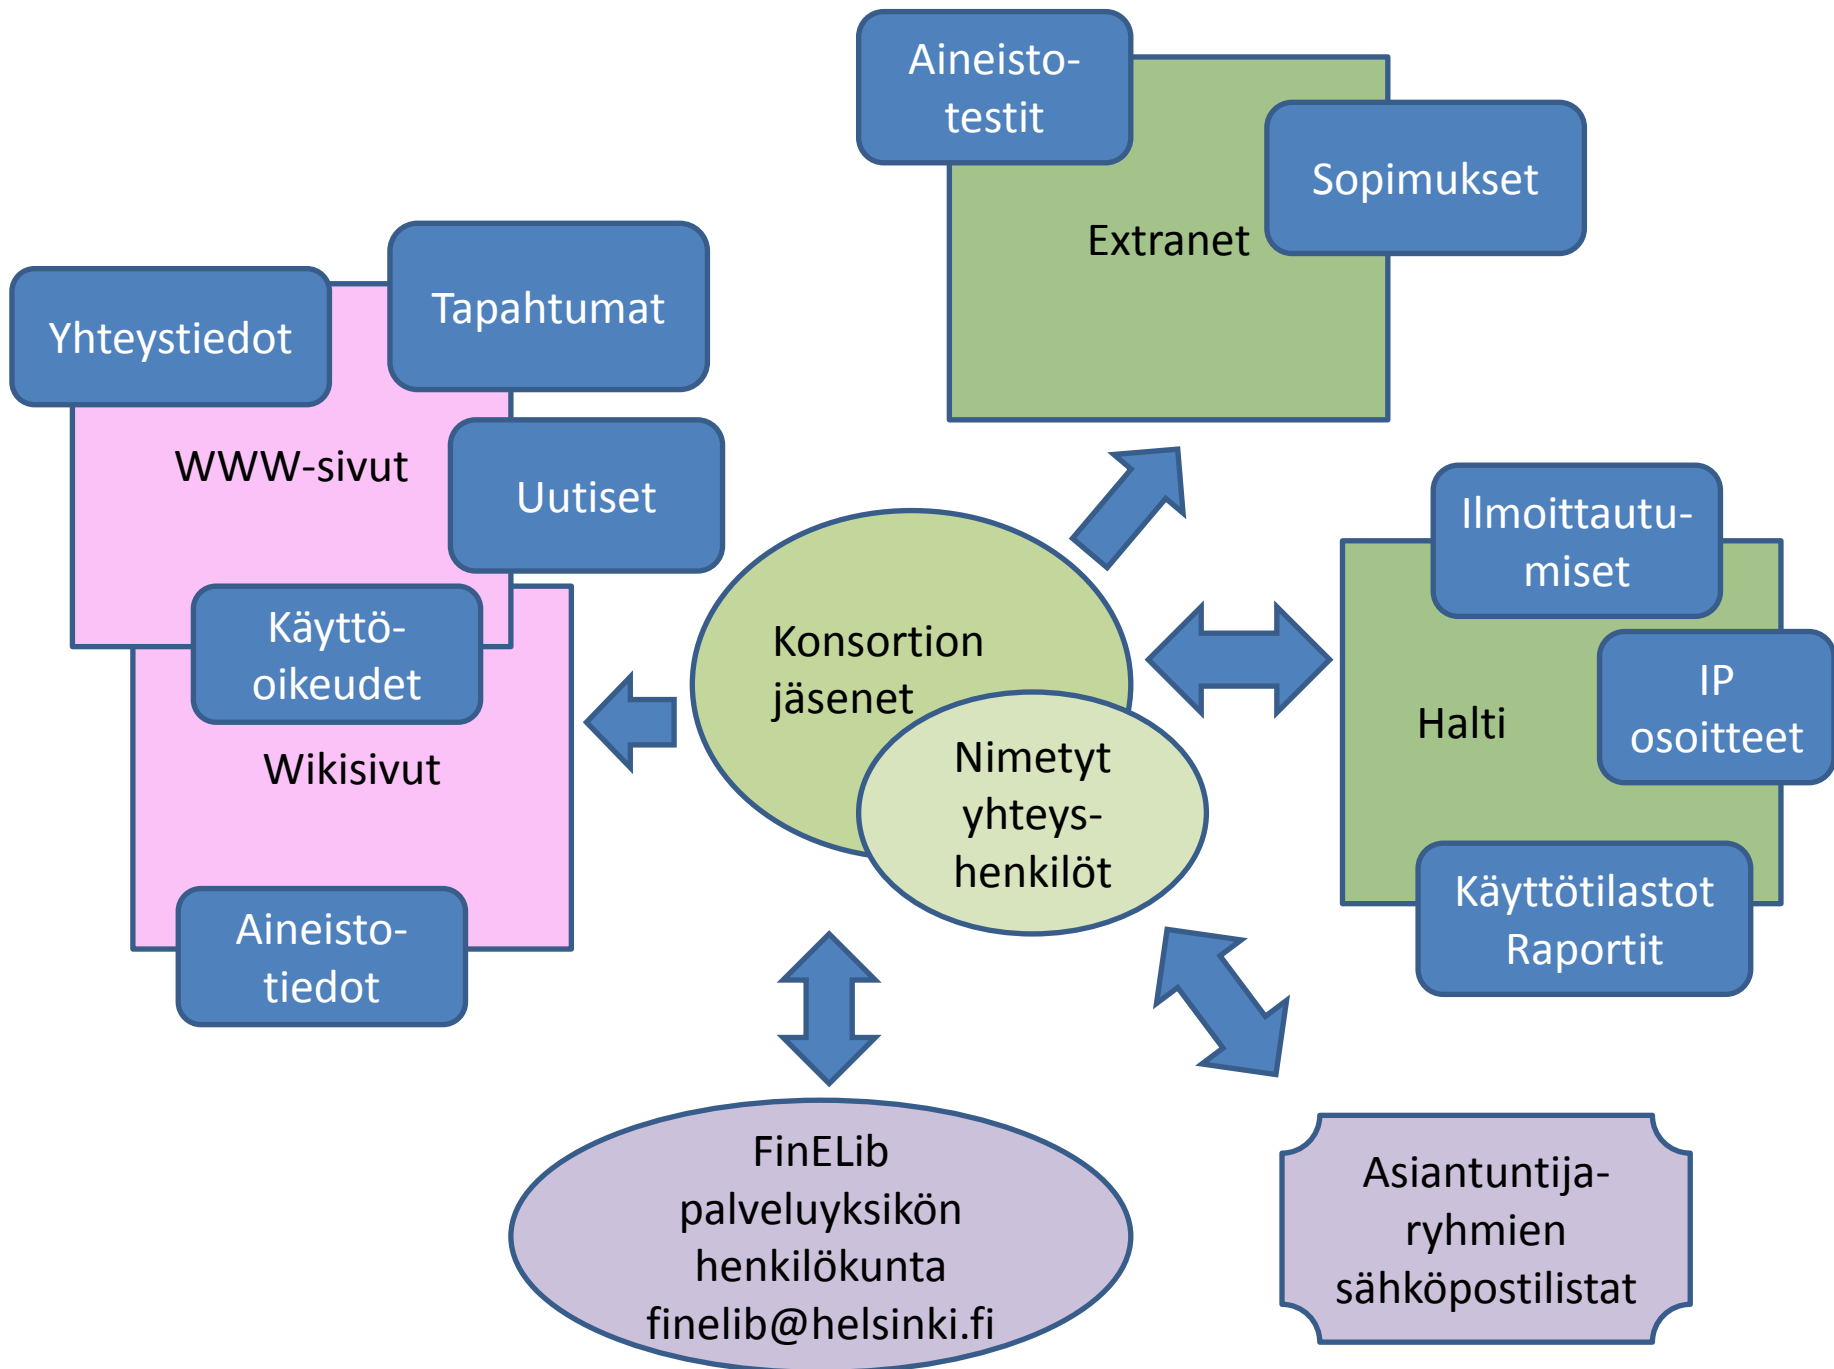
Aineisto-testit

Sopimukset

Extranet

Yhteystiedot

Tapahtumat

WWW-sivut

Uutiset

Käyttö-oikeudet

Wikisivut

Aineisto-tiedot

Konsortion jäsenet

Nimetyt yhteys-henkilöt

Ilmoittautu-miset

Halti

IP osoitteet

Käyttötilastot Raportit

FinELib palveluyksikön henkilökunta finelib@helsinki.fi

Asiantuntija-ryhmien sähköpostilistat